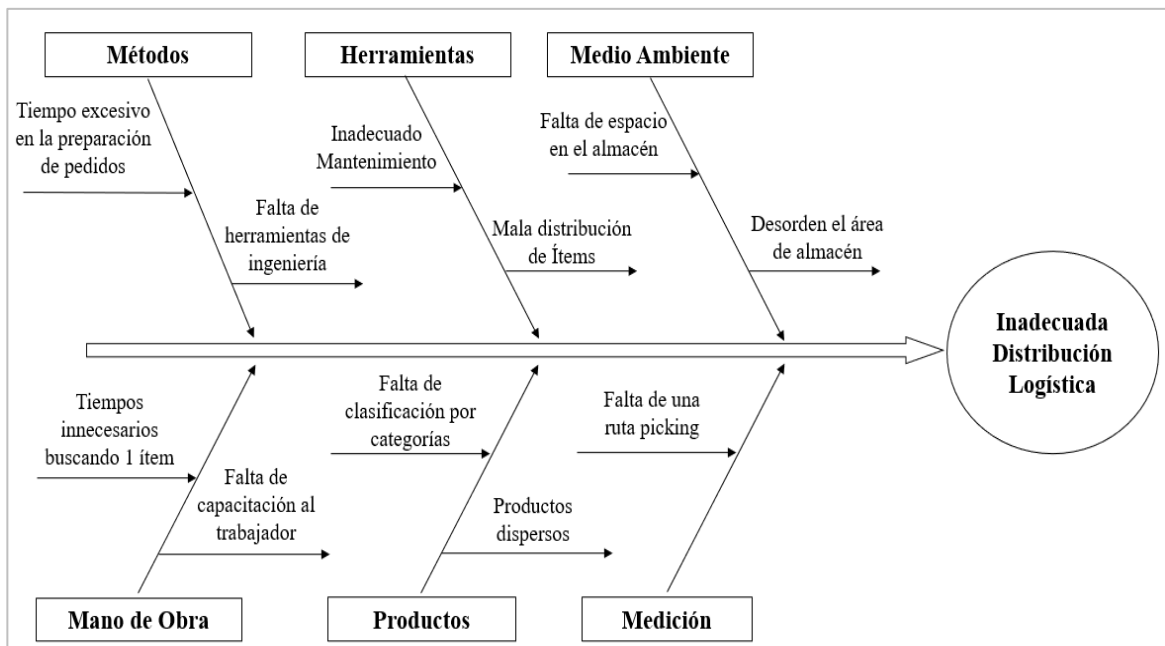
Métodos

Herramientas

Medio Ambiente

Tiempo excesivo en la preparación de pedidos

Falta de herramientas de ingeniería

Inadecuado Mantenimiento

Mala distribución de Ítems

Falta de espacio en el almacén

Desorden el área de almacén

Inadecuada Distribución Logística

Tiempos innecesarios buscando 1 ítem

Falta de capacitación al trabajador

Falta de clasificación por categorías

Productos dispersos

Falta de una ruta picking

Mano de Obra

Productos

Medición